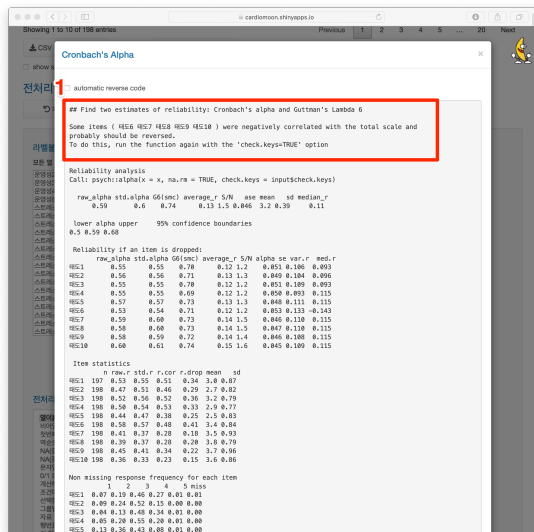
cardiomoon.shinyapps.io

Showing 1 to 10 of 198 entries

Previous 1 2 3 4 5 ... 20 Next

CSV

show

전처리

Cronbach's Alpha

×

1

automatic reverse code

## Find two estimates of reliability: Cronbach's alpha and Guttman's Lambda 6

Some items ( 태도6 태도7 태도8 태도9 태도10 ) were negatively correlated with the total scale and probably should be reversed.
To do this, run the function again with the 'check.keys=TRUE' option

Reliability analysis
Call: psych::alpha(x = x, na.rm = TRUE, check.keys = input$check.keys)

 raw_alpha std.alpha G6(smc) average_r S/N ase mean sd median_r
 0.59 0.6 0.74 0.13 1.5 0.046 3.2 0.39 0.11

 lower alpha upper 95% confidence boundaries
0.5 0.59 0.68

 Reliability if an item is dropped:

| | raw_alpha | std.alpha | G6(smc) | average_r | S/N | alpha se | var.r | med.r |
|---|---|---|---|---|---|---|---|---|
| 태도1 | 0.55 | 0.55 | 0.70 | 0.12 | 1.2 | 0.051 | 0.106 | 0.093 |
| 태도2 | 0.56 | 0.56 | 0.71 | 0.13 | 1.3 | 0.049 | 0.104 | 0.096 |
| 태도3 | 0.55 | 0.55 | 0.70 | 0.12 | 1.2 | 0.051 | 0.109 | 0.093 |
| 태도4 | 0.55 | 0.55 | 0.69 | 0.12 | 1.2 | 0.050 | 0.093 | 0.115 |
| 태도5 | 0.57 | 0.57 | 0.73 | 0.13 | 1.3 | 0.048 | 0.111 | 0.115 |
| 태도6 | 0.53 | 0.54 | 0.71 | 0.12 | 1.2 | 0.053 | 0.133 | -0.143 |
| 태도7 | 0.59 | 0.60 | 0.73 | 0.14 | 1.5 | 0.046 | 0.110 | 0.115 |
| 태도8 | 0.58 | 0.60 | 0.73 | 0.14 | 1.5 | 0.047 | 0.110 | 0.115 |
| 태도9 | 0.58 | 0.59 | 0.72 | 0.14 | 1.4 | 0.046 | 0.108 | 0.115 |
| 태도10 | 0.60 | 0.61 | 0.74 | 0.15 | 1.6 | 0.045 | 0.109 | 0.115 |

 Item statistics

| | n | raw.r | std.r | r.cor | r.drop | mean | sd |
|---|---|---|---|---|---|---|---|
| 태도1 | 197 | 0.53 | 0.55 | 0.51 | 0.34 | 3.0 | 0.87 |
| 태도2 | 197 | 0.47 | 0.51 | 0.46 | 0.29 | 2.7 | 0.82 |
| 태도3 | 198 | 0.52 | 0.56 | 0.52 | 0.36 | 3.2 | 0.79 |
| 태도4 | 198 | 0.50 | 0.54 | 0.53 | 0.33 | 2.9 | 0.77 |
| 태도5 | 198 | 0.44 | 0.47 | 0.38 | 0.25 | 2.5 | 0.83 |
| 태도6 | 198 | 0.58 | 0.57 | 0.48 | 0.41 | 3.4 | 0.84 |
| 태도7 | 198 | 0.41 | 0.37 | 0.28 | 0.18 | 3.5 | 0.93 |
| 태도8 | 198 | 0.39 | 0.37 | 0.28 | 0.20 | 3.8 | 0.79 |
| 태도9 | 198 | 0.45 | 0.41 | 0.34 | 0.22 | 3.7 | 0.96 |
| 태도10 | 198 | 0.36 | 0.33 | 0.23 | 0.15 | 3.6 | 0.86 |

Non missing response frequency for each item

| | 1 | 2 | 3 | 4 | 5 | miss |
|---|---|---|---|---|---|---|
| 태도1 | 0.07 | 0.19 | 0.46 | 0.27 | 0.01 | 0.01 |
| 태도2 | 0.09 | 0.24 | 0.52 | 0.15 | 0.00 | 0.00 |
| 태도3 | 0.04 | 0.13 | 0.48 | 0.34 | 0.01 | 0.00 |
| 태도4 | 0.05 | 0.20 | 0.55 | 0.20 | 0.01 | 0.00 |
| 태도5 | 0.13 | 0.36 | 0.43 | 0.08 | 0.01 | 0.00 |